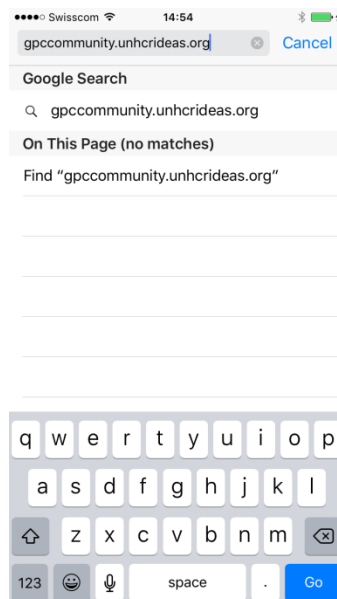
●●●●○ Swisscom 14:54

gpccommunity.unhcrideas.org Cancel

Google Search

gpccommunity.unhcrideas.org

On This Page (no matches)

Find "gpccommunity.unhcrideas.org"

q w e r t y u i o p
a s d f g h j k l
z x c v b n m
123 space . Go